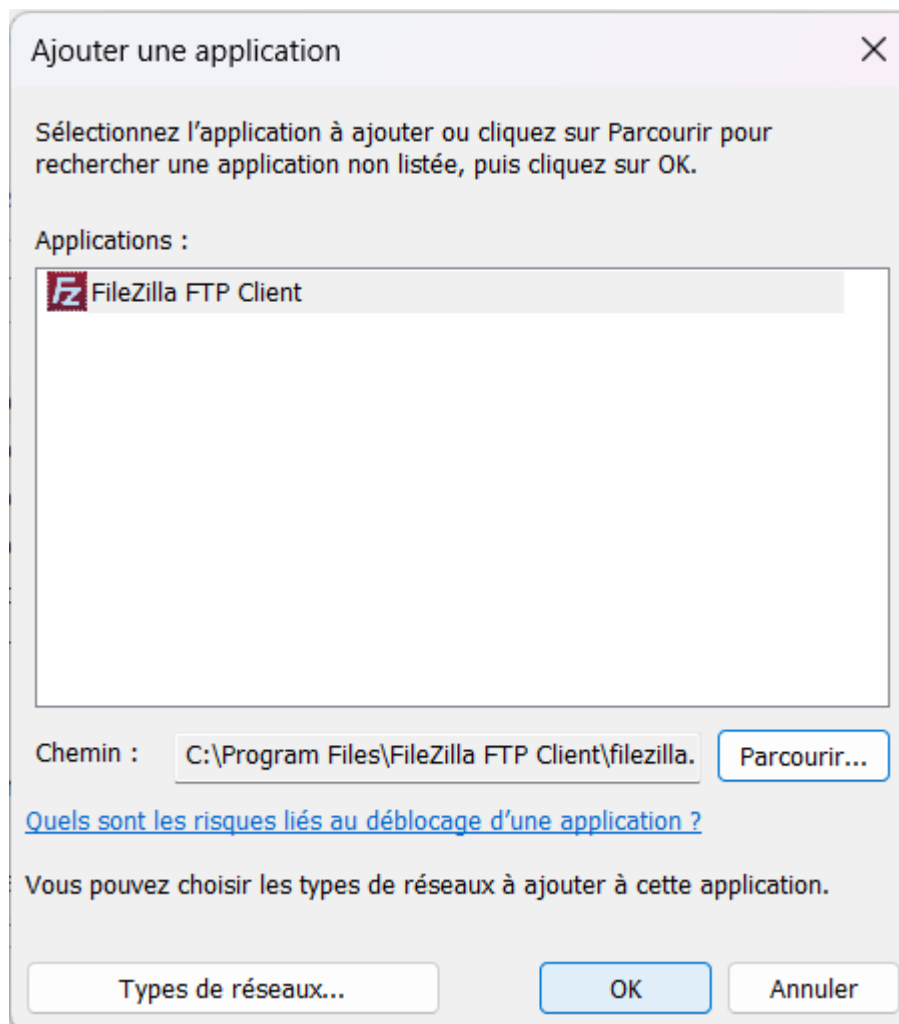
Ajouter une application

Sélectionnez l’application à ajouter ou cliquez sur Parcourir pour rechercher une application non listée, puis cliquez sur OK.

Applications :

FileZilla FTP Client

Chemin : C:\Program Files\FileZilla FTP Client\filezilla. Parcourir...

Quels sont les risques liés au déblocage d’une application ?

Vous pouvez choisir les types de réseaux à ajouter à cette application.

Types de réseaux... OK Annuler